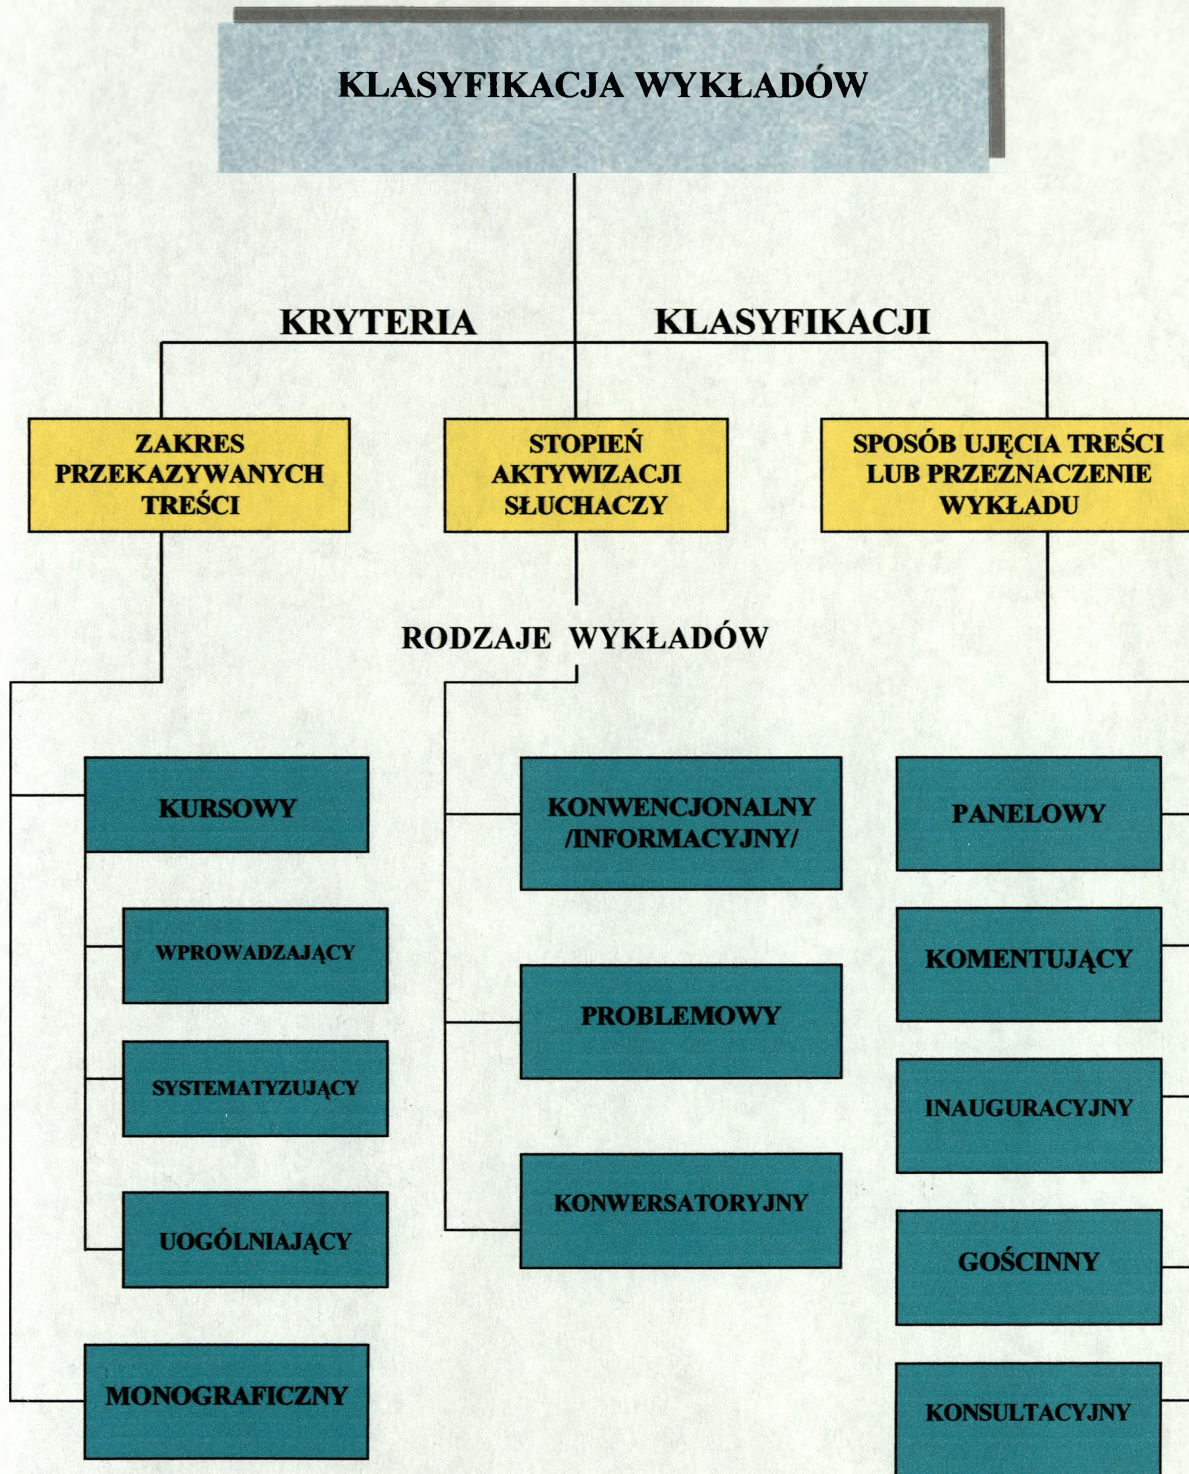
KLASYFIKACJA WYKŁADÓW

KRYTERIA KLASYFIKACJI

ZAKRES PRZEKAZYWANYCH TREŚCI

STOPIEŃ AKTYWIZACJI SŁUCHACZY

SPOSÓB UJĘCIA TREŚCI LUB PRZEZNACZENIE WYKŁADU

RODZAJE WYKŁADÓW

KURSOWY

WPROWADZAJĄCY

SYSTEMATYZUJĄCY

UOGÓLNIAJĄCY

MONOGRAFICZNY

KONWENCJONALNY /INFORMACYJNY/

PROBLEMOWY

KONWERSATORYJNY

PANELOWY

KOMENTUJĄCY

INAUGURACYJNY

GOŚCINNY

KONSULTACYJNY